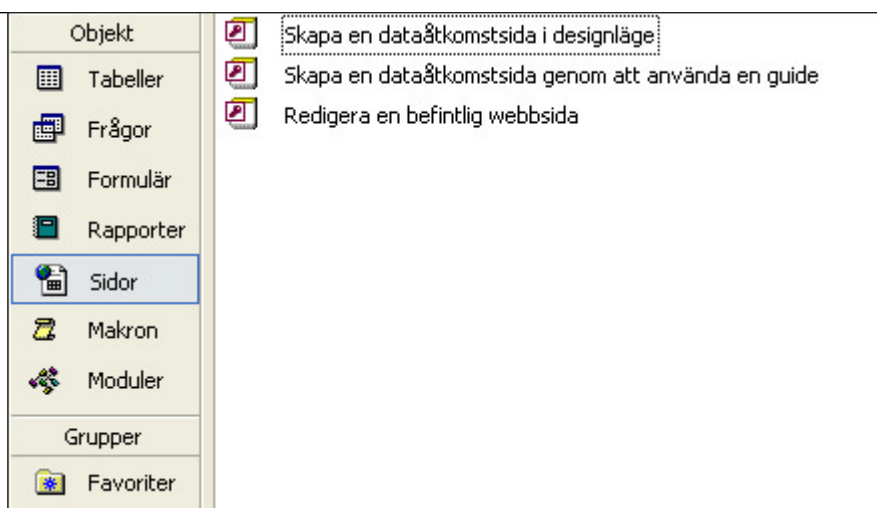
Objekt
Tabeller
Frågor
Formulär
Rapporter
Sidor
Makron
Moduler
Grupper
Favoriter

Skapa en dataåtkomstsida i designläge
Skapa en dataåtkomstsida genom att använda en guide
Redigera en befintlig webbsida